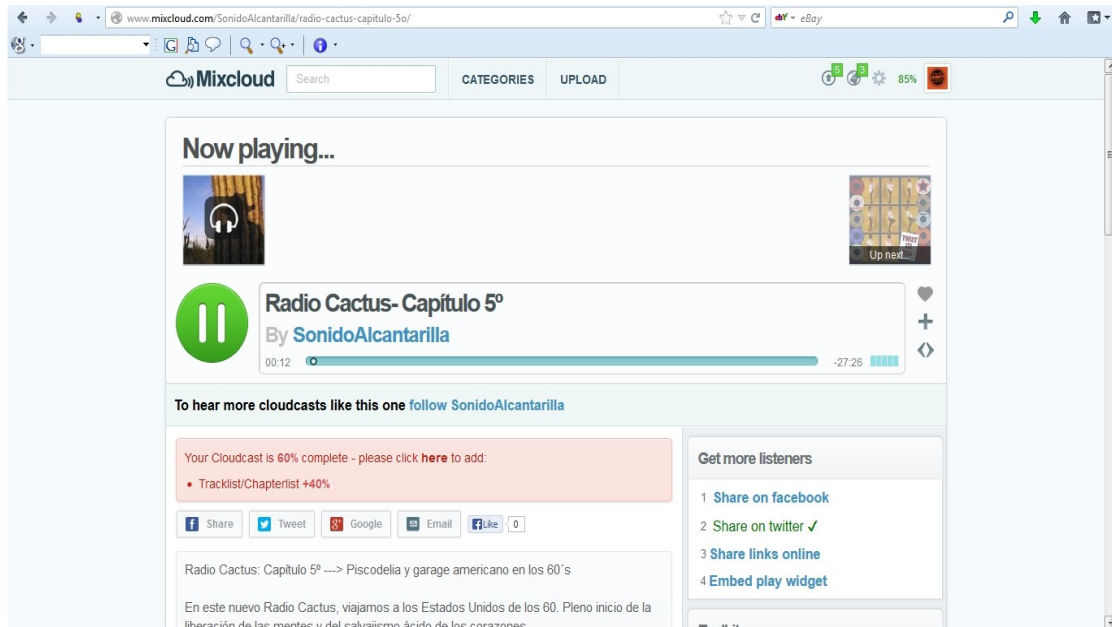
www.mixcloud.com/SonidoAlcantarilla/radio-cactus-capitulo-5o/

eBay

Mixcloud Search CATEGORIES UPLOAD

5 3 85%

Now playing...

Up next...

Radio Cactus- Capítulo 5º

By SonidoAlcantarilla

00:12 -27:26

To hear more cloudcasts like this one follow SonidoAlcantarilla

Your Cloudcast is 60% complete - please click here to add:

• Tracklist/Chapterlist +40%

Share Tweet Google Email Like 0

Get more listeners

1 Share on facebook

2 Share on twitter ✓

3 Share links online

4 Embed play widget

Radio Cactus: Capítulo 5º ---> Piscodelia y garage americano en los 60´s

En este nuevo Radio Cactus, viajamos a los Estados Unidos de los 60. Pleno inicio de la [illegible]